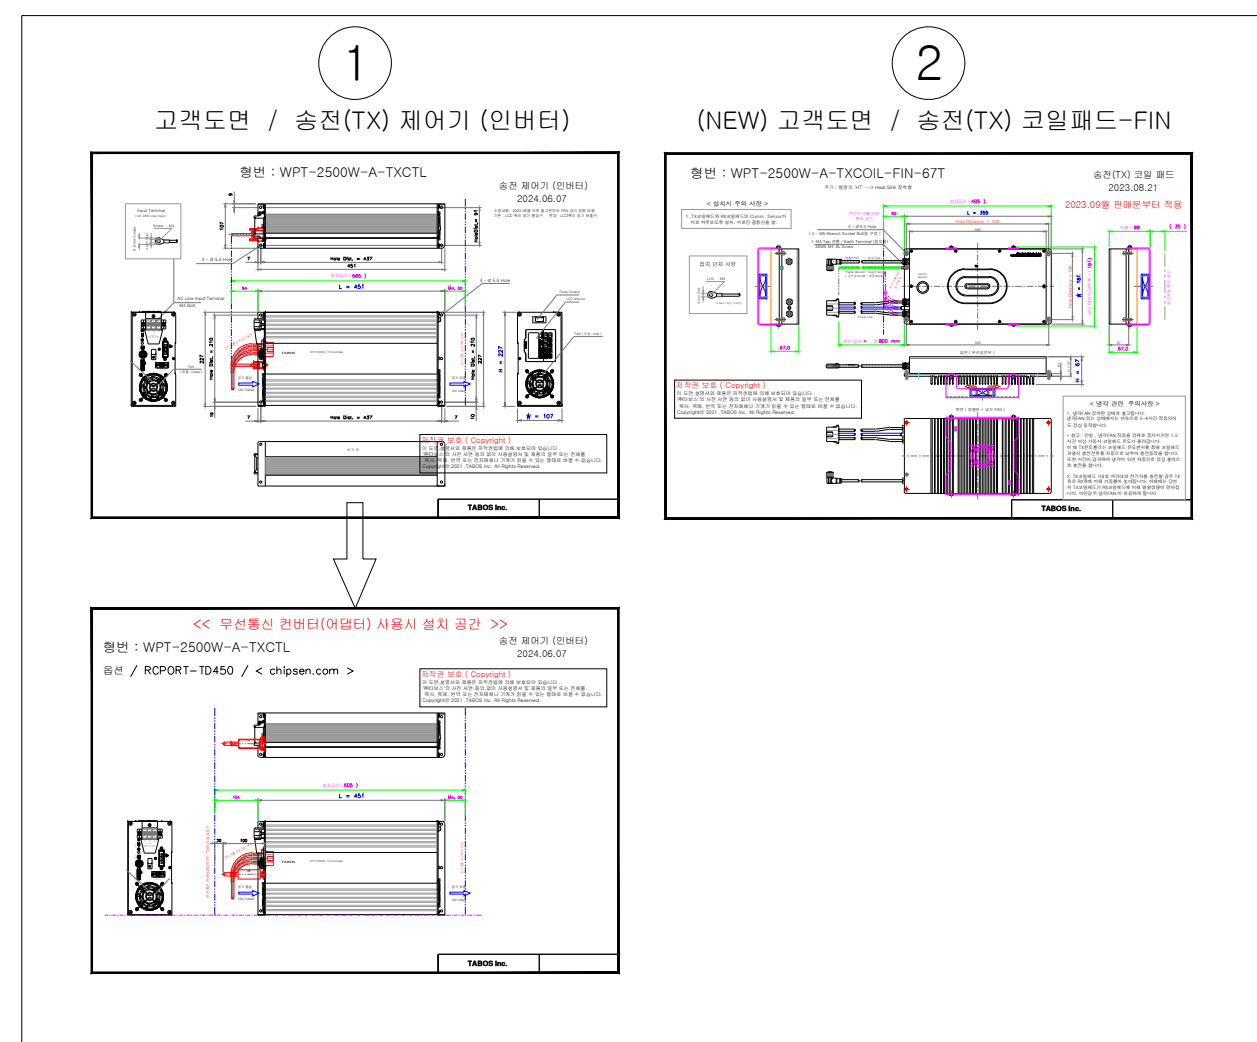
1

고객도면 / 송전(TX) 제어기 (인버터)

2

(NEW) 고객도면 / 송전(TX) 코일패드-FIN

형번 : WPT-2500W-A-TXCTL

송전 제어기 (인버터)
2024.06.07

Hole Dist. = 437

451

( 605 )

L = 451

Hole Dist. = 210

227

H = 227

W = 107

Hole Dist. = 437

TABOS

저작권 보호 ( Copyright )
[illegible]
Copyright© 2021 , TABOS Inc. All Rights Reserved.

TABOS Inc.

형번 : WPT-2500W-A-TXCOIL-FIN-67T

송전(TX) 코일 패드
2023.08.21

2023.09월 판매분부터 적용

< 설치시 주의 사항 >

( 405 )

L = 355

H = 67

저작권 보호 ( Copyright )
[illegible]
Copyright© 2021 , TABOS Inc. All Rights Reserved.

< 냉각 관련 주의사항 >

TABOS Inc.

<< 무선통신 컨버터(어댑터) 사용시 설치 공간 >>

형번 : WPT-2500W-A-TXCTL

송전 제어기 (인버터)
2024.06.07

옵션 / RCPORT-TD450 / < chipsen.com >

저작권 보호 ( Copyright )
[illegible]
Copyright© 2021 , TABOS Inc. All Rights Reserved.

( 605 )

L = 451

TABOS

TABOS Inc.